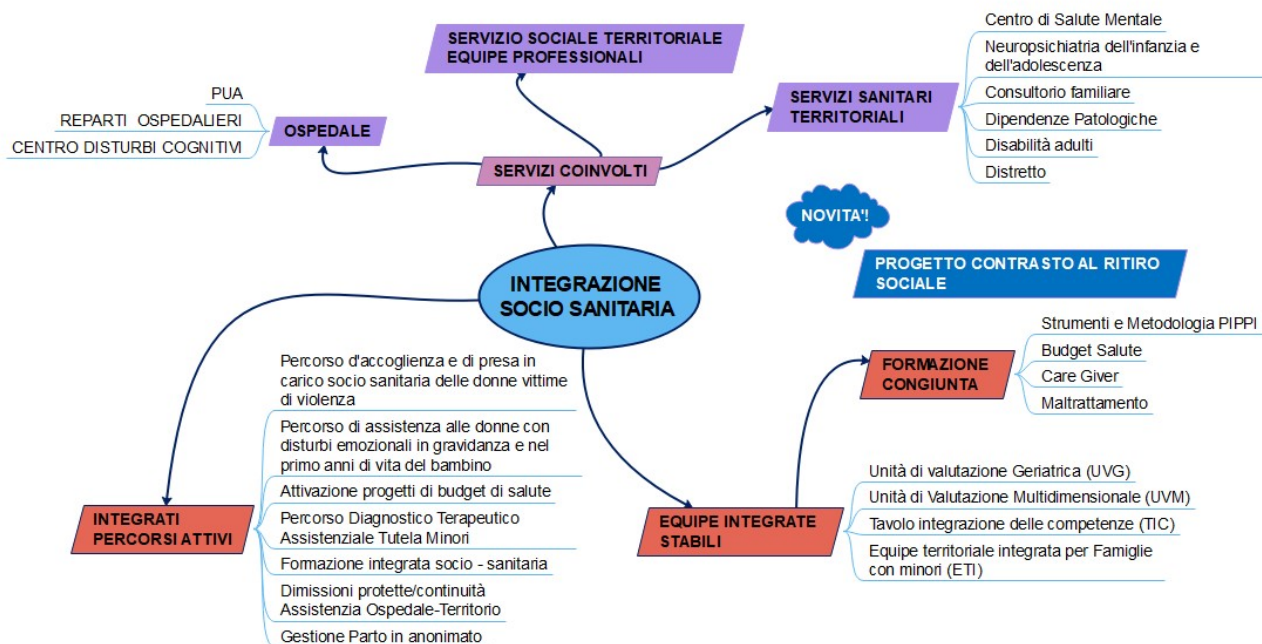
SERVIZIO SOCIALE TERRITORIALE
EQUIPE PROFESSIONALI

PUA
REPARTI OSPEDALIERI
CENTRO DISTURBI COGNITIVI

OSPEDALE

SERVIZI COINVOLTI

SERVIZI SANITARI TERRITORIALI

Centro di Salute Mentale
Neuropsichiatria dell'infanzia e dell'adolescenza
Consultorio familiare
Dipendenze Patologiche
Disabilità adulti
Distretto

NOVITA'!

PROGETTO CONTRASTO AL RITIRO SOCIALE

INTEGRAZIONE SOCIO SANITARIA

FORMAZIONE CONGIUNTA

Strumenti e Metodologia PIPPI
Budget Salute
Care Giver
Maltrattamento

Percorso d'accoglienza e di presa in carico socio sanitaria delle donne vittime di violenza
Percorso di assistenza alle donne con disturbi emozionali in gravidanza e nel primo anni di vita del bambino
Attivazione progetti di budget di salute
Percorso Diagnostico Terapeutico Assistenziale Tutela Minori
Formazione integrata socio - sanitaria
Dimissioni protette/continuità Assistenza Ospedale-Territorio
Gestione Parto in anonimato

INTEGRATI PERCORSI ATTIVI

EQUIPE INTEGRATE STABILI

Unità di valutazione Geriatrica (UVG)
Unità di Valutazione Multidimensionale (UVM)
Tavolo integrazione delle competenze (TIC)
Equipe territoriale integrata per Famiglie con minori (ETI)